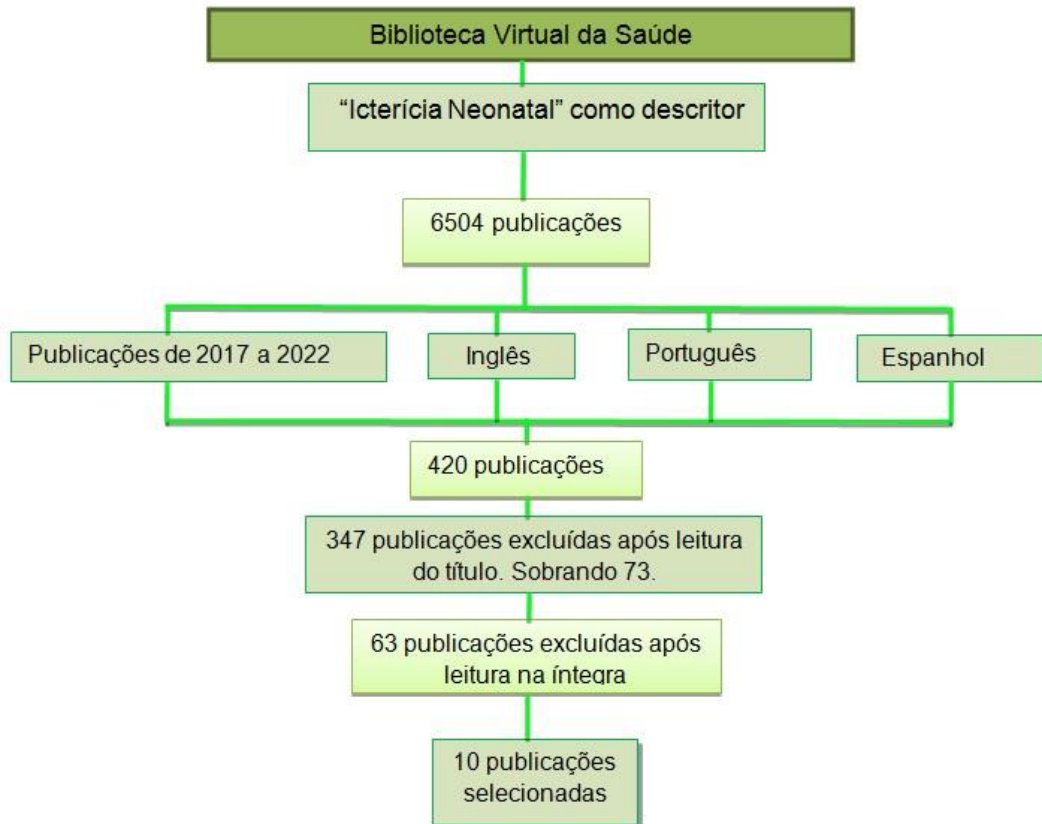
Biblioteca Virtual da Saúde

"Icterícia Neonatal" como descritor

6504 publicações

Publicações de 2017 a 2022

Inglês

Português

Espanhol

420 publicações

347 publicações excluídas após leitura do título. Sobrando 73.

63 publicações excluídas após leitura na íntegra

10 publicações selecionadas